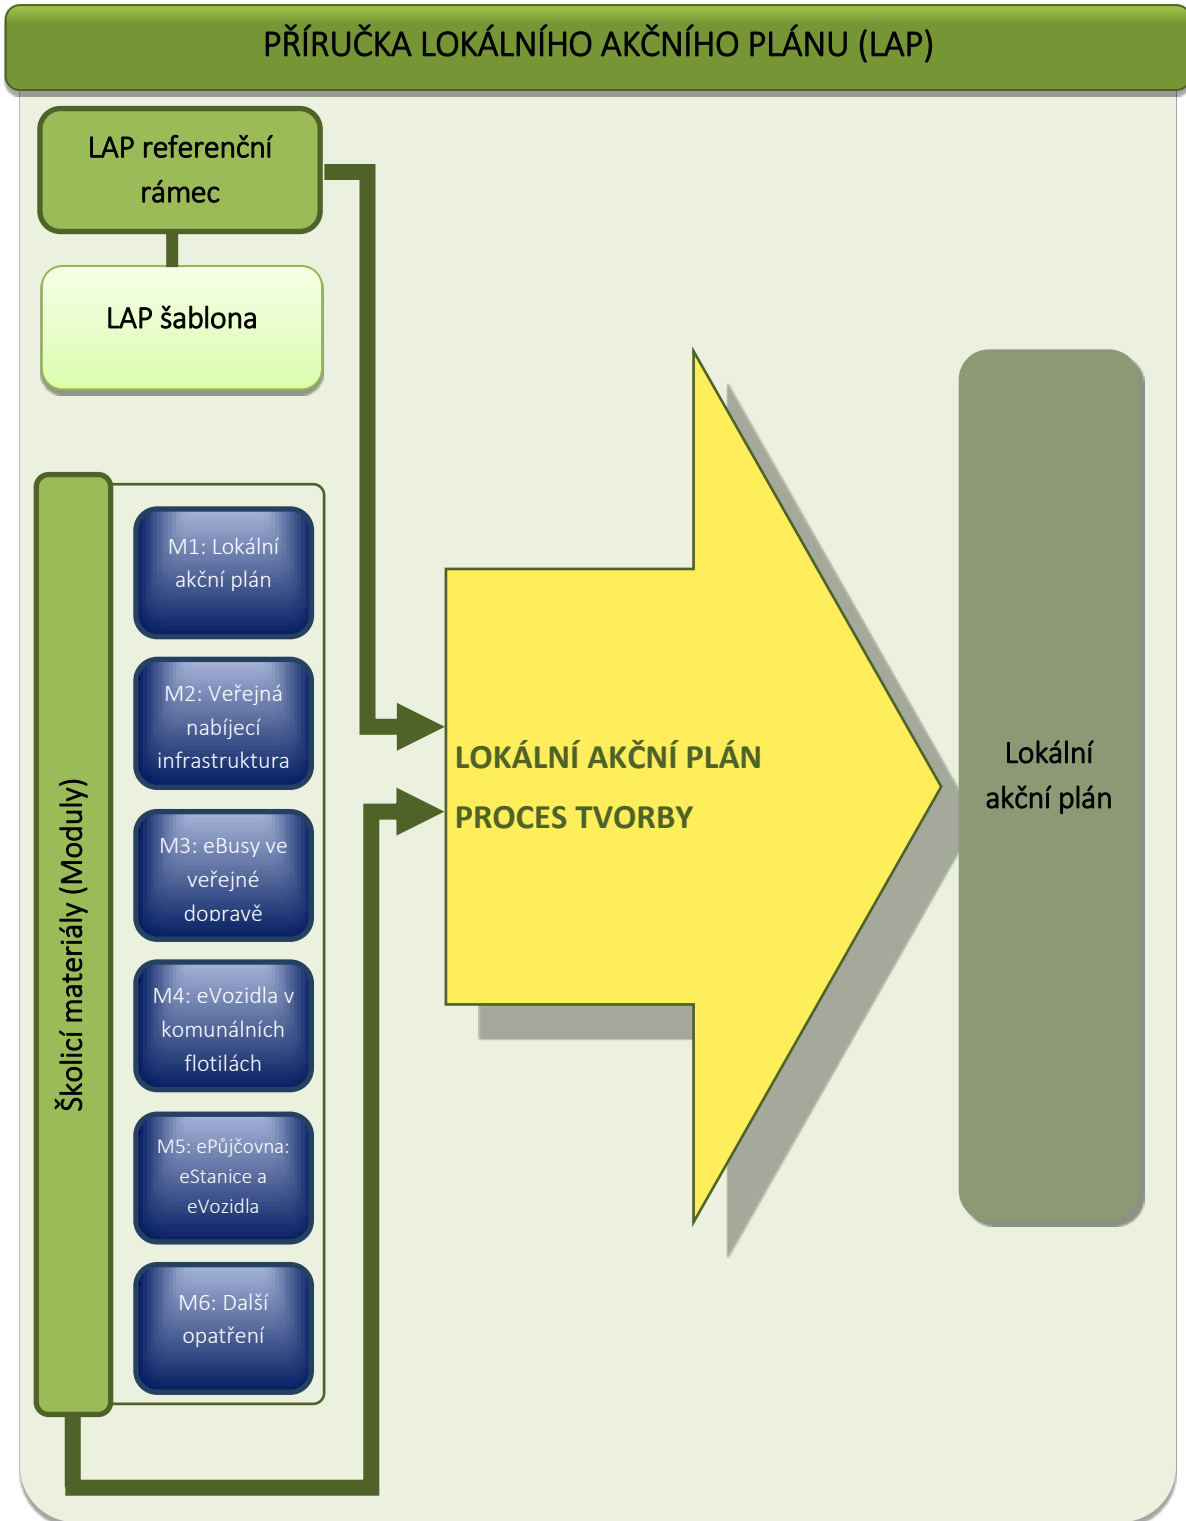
PŘÍRUČKA LOKÁLNÍHO AKČNÍHO PLÁNU (LAP)

LAP referenční rámec

LAP šablona

Školicí materiály (Moduly)

M1: Lokální akční plán

M2: Veřejná nabíjecí infrastruktura

M3: eBusy ve veřejné dopravě

M4: eVozidla v komunálních flotilách

M5: ePůjčovna: eStanice a eVozidla

M6: Další opatření

LOKÁLNÍ AKČNÍ PLÁN

PROCES TVORBY

Lokální akční plán